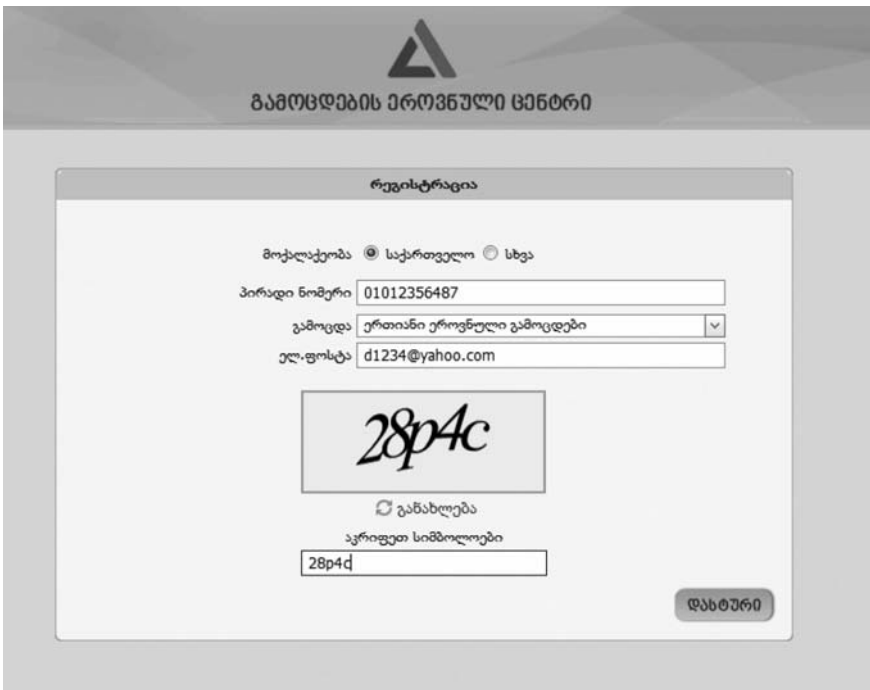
ᲒᲐᲛᲝᲪᲓᲔᲑᲘᲡ ᲔᲠᲝᲕᲜᲣᲚᲘ ᲪᲔᲜᲢᲠᲘ

რეგისტრაცია

მოქალაქეობა საქართველო სხვა

პირადი ნომერი 01012356487

გამოცდა ერთიანი ეროვნული გამოცდები

ელ.ფოსტა d1234@yahoo.com

28p4c

განახლება

აკრიფეთ სიმბოლოები

28p4c

ᲓᲐᲡᲢᲣᲠᲘ